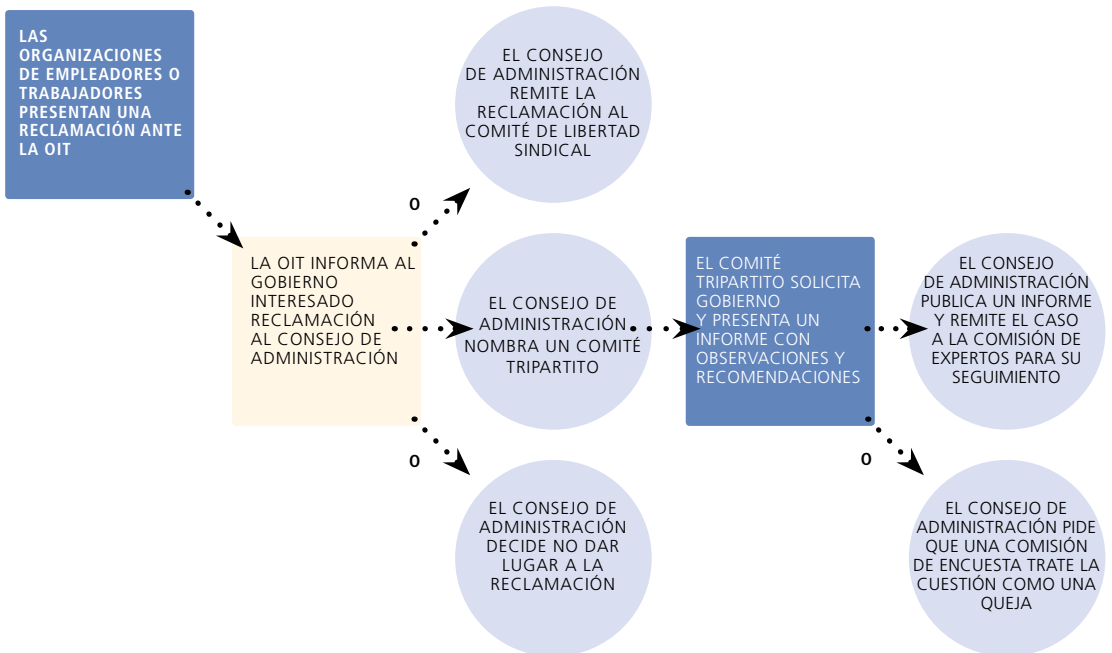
LAS ORGANIZACIONES DE EMPLEADORES O TRABAJADORES PRESENTAN UNA RECLAMACIÓN ANTE LA OIT

LA OIT INFORMA AL GOBIERNO INTERESADO RECLAMACIÓN AL CONSEJO DE ADMINISTRACIÓN

O

EL CONSEJO DE ADMINISTRACIÓN REMITE LA RECLAMACIÓN AL COMITÉ DE LIBERTAD SINDICAL

EL CONSEJO DE ADMINISTRACIÓN NOMBRA UN COMITÉ TRIPARTITO

O

EL CONSEJO DE ADMINISTRACIÓN DECIDE NO DAR LUGAR A LA RECLAMACIÓN

EL COMITÉ TRIPARTITO SOLICITA GOBIERNO Y PRESENTA UN INFORME CON OBSERVACIONES Y RECOMENDACIONES

EL CONSEJO DE ADMINISTRACIÓN PUBLICA UN INFORME Y REMITE EL CASO A LA COMISIÓN DE EXPERTOS PARA SU SEGUIMIENTO

O

EL CONSEJO DE ADMINISTRACIÓN PIDE QUE UNA COMISIÓN DE ENCUESTA TRATE LA CUESTIÓN COMO UNA QUEJA